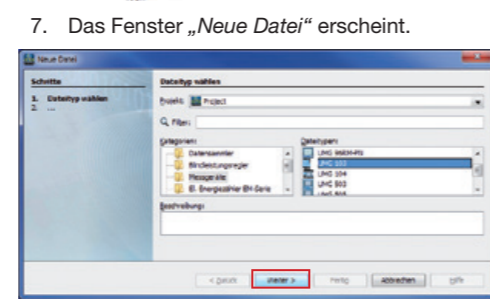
7. Das Fenster „Neue Datei“ erscheint.

Neue Datei

Schritte

1. Dateityp wählen
2. ...

Dateityp wählen

Projekt: Project

Filter:

Kategorien:

Datensammler
Blindleistungsregler
Messgeräte
El. Energiezähler EM-Serie

Dateitypen:

UMG 96RM-P/I
UMG 103
UMG 104
UMG 503
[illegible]

Beschreibung:

< Zurück
Weiter >
Fertig
Abbrechen
Hilfe